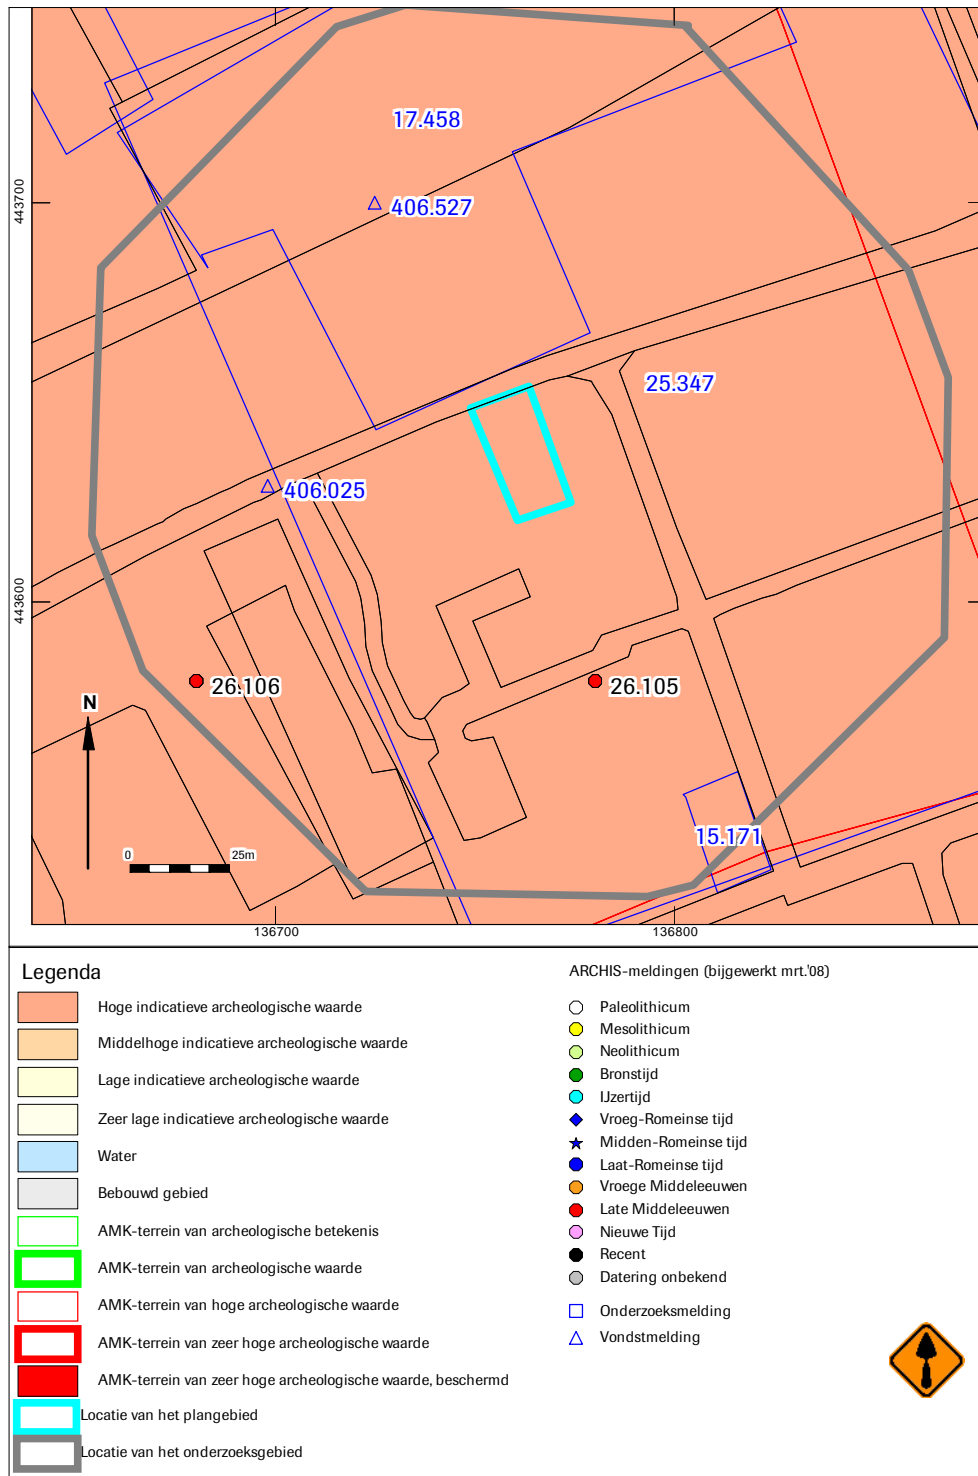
17.458
443700
406.527
25.347
406.025
443600
26.106
26.105
N
15.171
0
25m
136700
136800

Legenda

Hoge indicatieve archeologische waarde
Middelhoge indicatieve archeologische waarde
Lage indicatieve archeologische waarde
Zeer lage indicatieve archeologische waarde
Water
Bebouwd gebied
AMK-terrein van archeologische betekenis
AMK-terrein van archeologische waarde
AMK-terrein van hoge archeologische waarde
AMK-terrein van zeer hoge archeologische waarde
AMK-terrein van zeer hoge archeologische waarde, beschermd
Locatie van het plangebied
Locatie van het onderzoeksgebied

ARCHIS-meldingen (bijgewerkt mrt.'08)

Paleolithicum
Mesolithicum
Neolithicum
Bronstijd
IJzertijd
Vroeg-Romeinse tijd
Midden-Romeinse tijd
Laat-Romeinse tijd
Vroege Middeleeuwen
Late Middeleeuwen
Nieuwe Tijd
Recent
Datering onbekend

Onderzoeksmelding
Vondstmelding